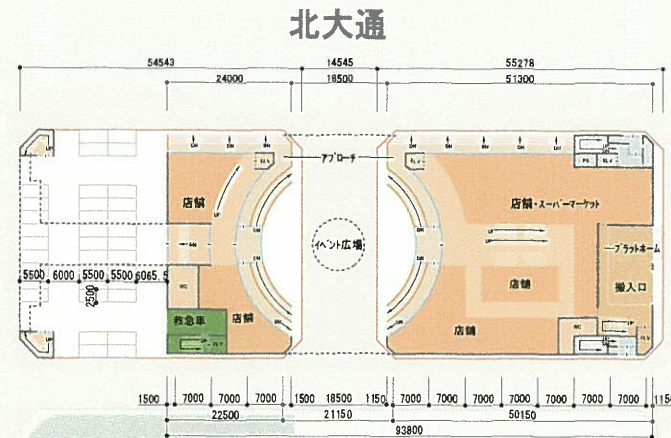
北大通

54543
14545
55278
24000
18500
51300

アプローチ
ELV
ELV
店舗
店舗・スーパーマーケット
イベント広場
プラットホーム
店舗
搬入口
店舗
救急車
店舗
WC
WC
PS
ELV
ELV

5500 6000 5500 5500 6065 5
2500

1500 7000 7000 7000 1500 18500 1150 7000 7000 7000 7000 7000 7000 7000 115
22500
21150
50150
93800